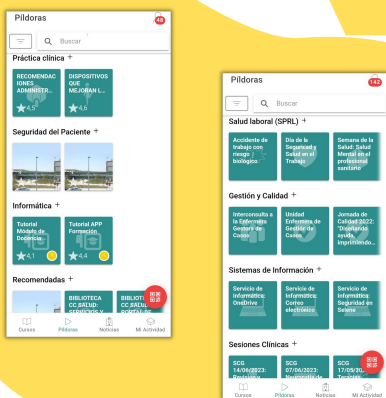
Píldoras 48

Buscar

Práctica clínica +

RECOMENDACIONES ADMINISTR...
4,5

DISPOSITIVOS QUE MEJORAN L...
4,6

Seguridad del Paciente +

Informática +

Tutorial Módulo de Docencia...
4,1

Tutorial APP Formación
4,4

Recomendadas +

BIBLIOTECA CC.SALUD: SERVICIOS Y...

BIBLIOTECA CC.SALUD: PORTAL DE...

Cursos
Píldoras
Noticias
Mi Actividad

Píldoras 142

Buscar

Salud laboral (SPRL) +

Accidente de trabajo con riesgo biológico

Día de la Seguridad y Salud en el Trabajo

Semana de la Salud: Salud Mental en el personal sanitario

Gestión y Calidad +

Interconsulta a la Enfermera Gestora de Casos

Unidad Enfermera de Gestión de Casos

Jornada de Calidad 2022: "Diseñando ayuda, imprimiendo...

Sistemas de Información +

Servicio de Informática: OneDrive

Servicio de Informática: Correo electrónico

Servicio de Informática: Seguridad en Selene

Sesiones Clínicas +

SCG 14/06/2023: Pediatría

SCG 07/06/2023: Neumología

SCG 17/05/2023: Técnicas

Cursos
Píldoras
Noticias
Mi Actividad